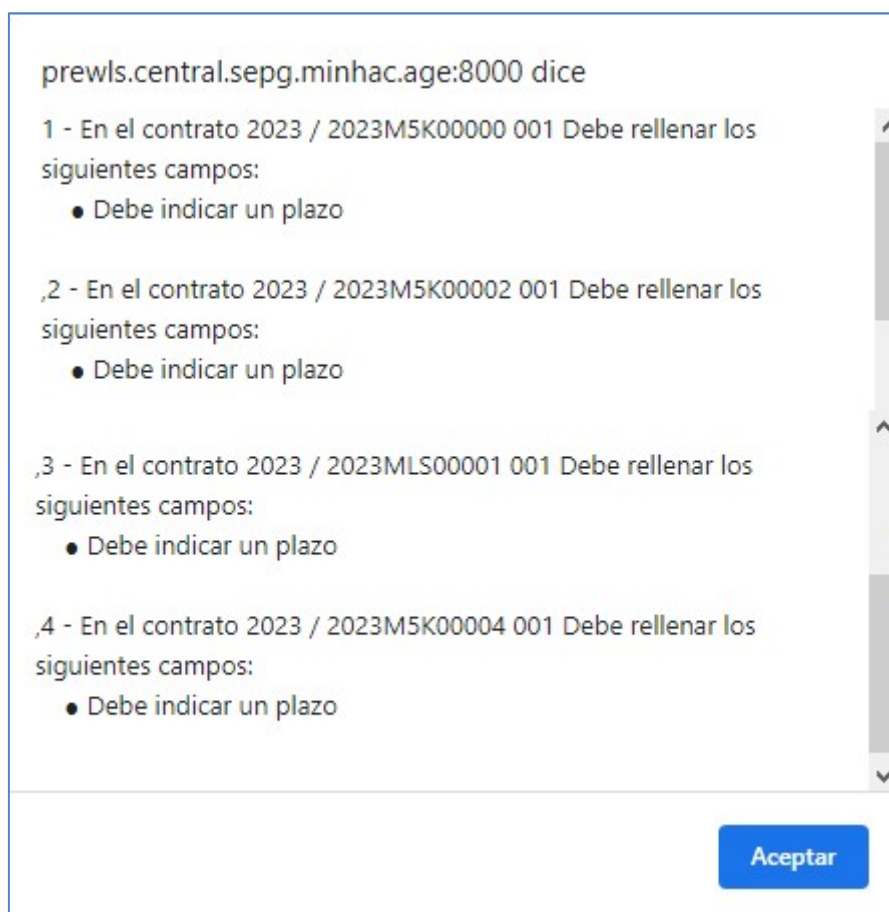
prewls.central.sepg.minhac.age:8000 dice

1 - En el contrato 2023 / 2023M5K00000 001 Debe rellenar los siguientes campos:

- Debe indicar un plazo

,2 - En el contrato 2023 / 2023M5K00002 001 Debe rellenar los siguientes campos:

- Debe indicar un plazo

,3 - En el contrato 2023 / 2023MLS00001 001 Debe rellenar los siguientes campos:

- Debe indicar un plazo

,4 - En el contrato 2023 / 2023M5K00004 001 Debe rellenar los siguientes campos:

- Debe indicar un plazo

Aceptar